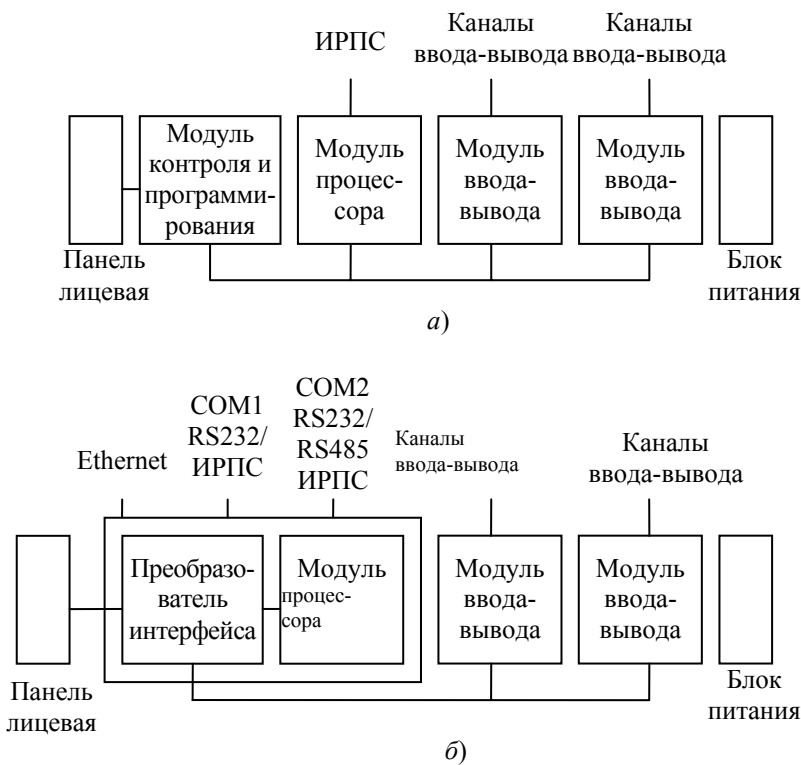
ИРПС

Каналы ввода-вывода

Каналы ввода-вывода

Модуль контроля и программирования

Модуль процессора

Модуль ввода-вывода

Модуль ввода-вывода

Панель лицевая

Блок питания

а)

Ethernet

COM1 RS232/ ИРПС

COM2 RS232/ RS485 ИРПС

Каналы ввода-вывода

Каналы ввода-вывода

Преобразователь интерфейса

Модуль процессора

Модуль ввода-вывода

Модуль ввода-вывода

Панель лицевая

Блок питания

б)